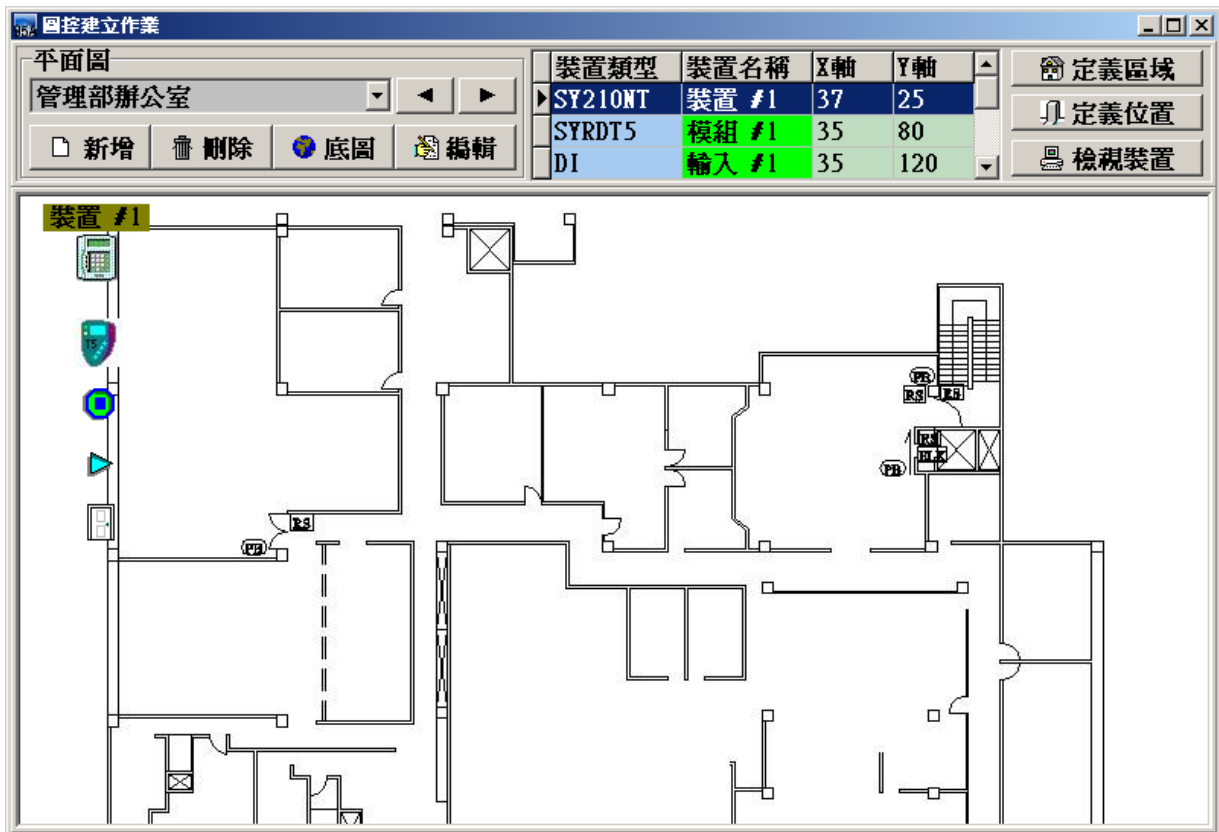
圖控建立作業

平面圖
管理部辦公室
新增 刪除 底圖 編輯

| 裝置類型 | 裝置名稱 | X軸 | Y軸 |
|---|---|---|---|
| SY210NT | 裝置 #1 | 37 | 25 |
| SYRDT5 | 模組 #1 | 35 | 80 |
| DI | 輸入 #1 | 35 | 120 |

定義區域
定義位置
檢視裝置

裝置 #1

TS

PB
RS
RS
RS
RS
DLK
PB
RS
PB